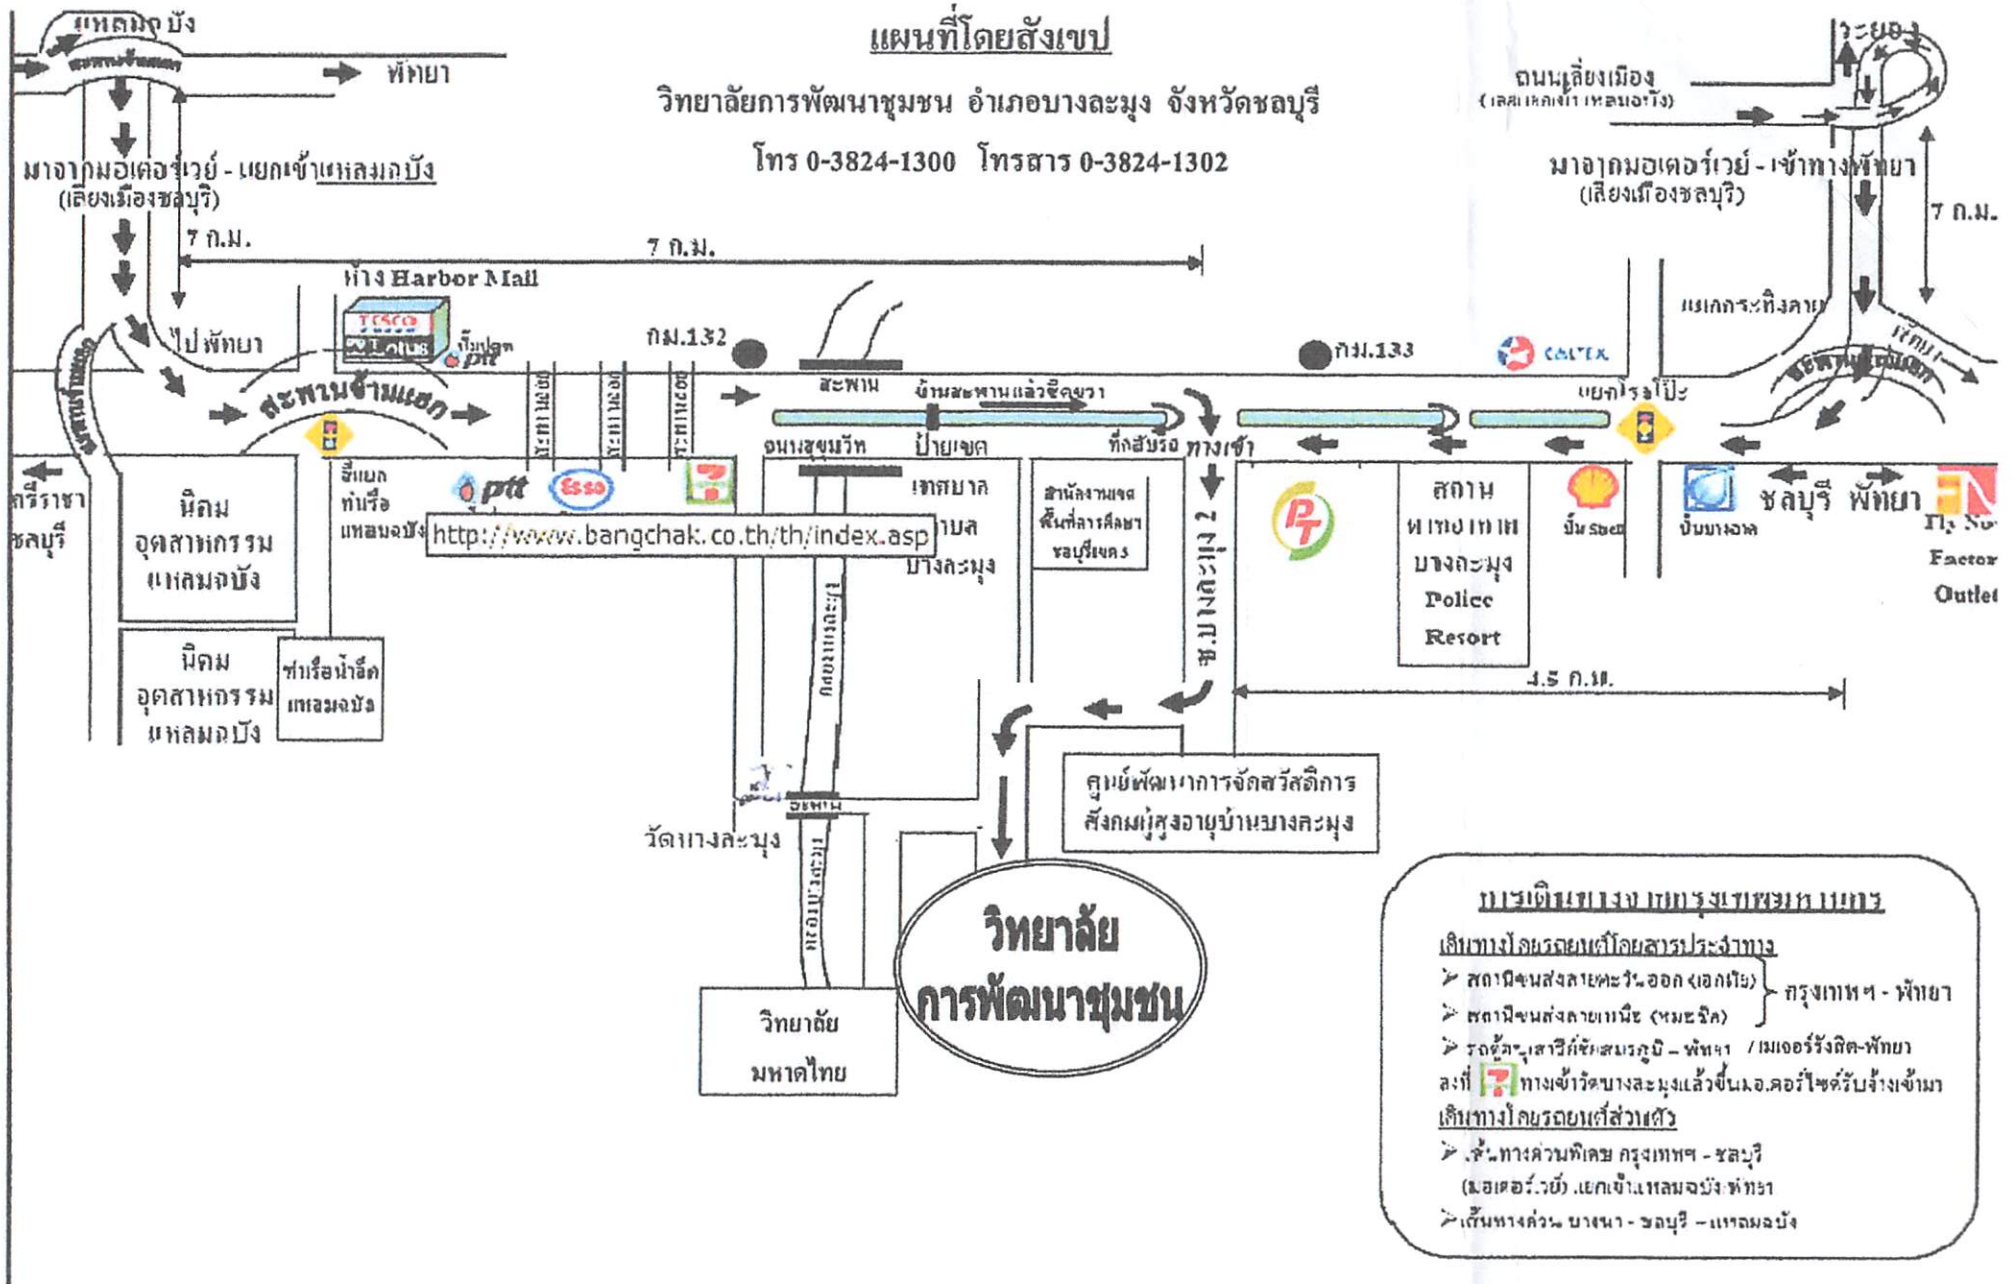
แผนที่โดยสังเขป

วิทยาลัยการพัฒนาชุมชน อำเภอบางละมุง จังหวัดชลบุรี

โทร 0-3824-1300 โทรสาร 0-3824-1302

แหลมฉบัง

พัทยา

มาจากมอเตอร์เวย์ - แยกเข้าแหลมฉบัง (เลี่ยงเมืองชลบุรี)

7 ก.ม.

7 ก.ม.

ห้าง Harbor Mall

ไปพัทยา

ปั๊มปตท

กม.132

กม.133

สะพานข้ามแยก

สะพาน

ข้ามสะพานแล้วชิดขวา

ถนนสุขุมวิท

ป้ายเขต

ที่กลับรถ

ทางเข้า

แยกโรงโป๊ะ

ถนนเลี่ยงเมือง

มาจากมอเตอร์เวย์ - เข้าทางพัทยา (เลี่ยงเมืองชลบุรี)

ระยอง

7 ก.ม.

แยกกระทิงลาย

ศรีราชา ชลบุรี

นิคมอุตสาหกรรมแหลมฉบัง

นิคมอุตสาหกรรมแหลมฉบัง

ท่าเรือน้ำลึกแหลมฉบัง

ชี้แยกท่าเรือแหลมฉบัง

http://www.bangchak.co.th/th/index.asp

เทศบาล บางละมุง

สำนักงานเขตพื้นที่การศึกษาชลบุรีเขต3

ซ.บางละมุง 2

สถานีตำรวจบางละมุง

Police Resort

ปั๊มเชลล์

ปั๊มบางจาก

ชลบุรี พัทยา

Factory Outlet

4.5 ก.ม.

ศูนย์พัฒนาการจัดสวัสดิการสังคมผู้สูงอายุบ้านบางละมุง

วัดบางละมุง

วิทยาลัย มหาดไทย

วิทยาลัย การพัฒนาชุมชน

การเดินทางจากกรุงเทพมหานคร

เดินทางโดยรถยนต์โดยสารประจำทาง

➢ สถานีขนส่งสายตะวันออก (เอกมัย) } กรุงเทพฯ - พัทยา

➢ สถานีขนส่งสายเหนือ (หมอชิต)

➢ รถตู้อนุสาวรีย์ชัยสมรภูมิ – พัทยา / เมเจอร์รังสิต-พัทยา

ลงที่ 7 ทางเข้าวัดบางละมุงแล้วขึ้นมอ.ตอร์ไซด์รับจ้างเข้ามา

เดินทางโดยรถยนต์ส่วนตัว

➢ เส้นทางด่วนพิเศษ กรุงเทพฯ - ชลบุรี (มอเตอร์เวย์) แยกเข้าแหลมฉบัง-พัทยา

➢ เส้นทางด่วน บางนา - ชลบุรี – แหลมฉบัง